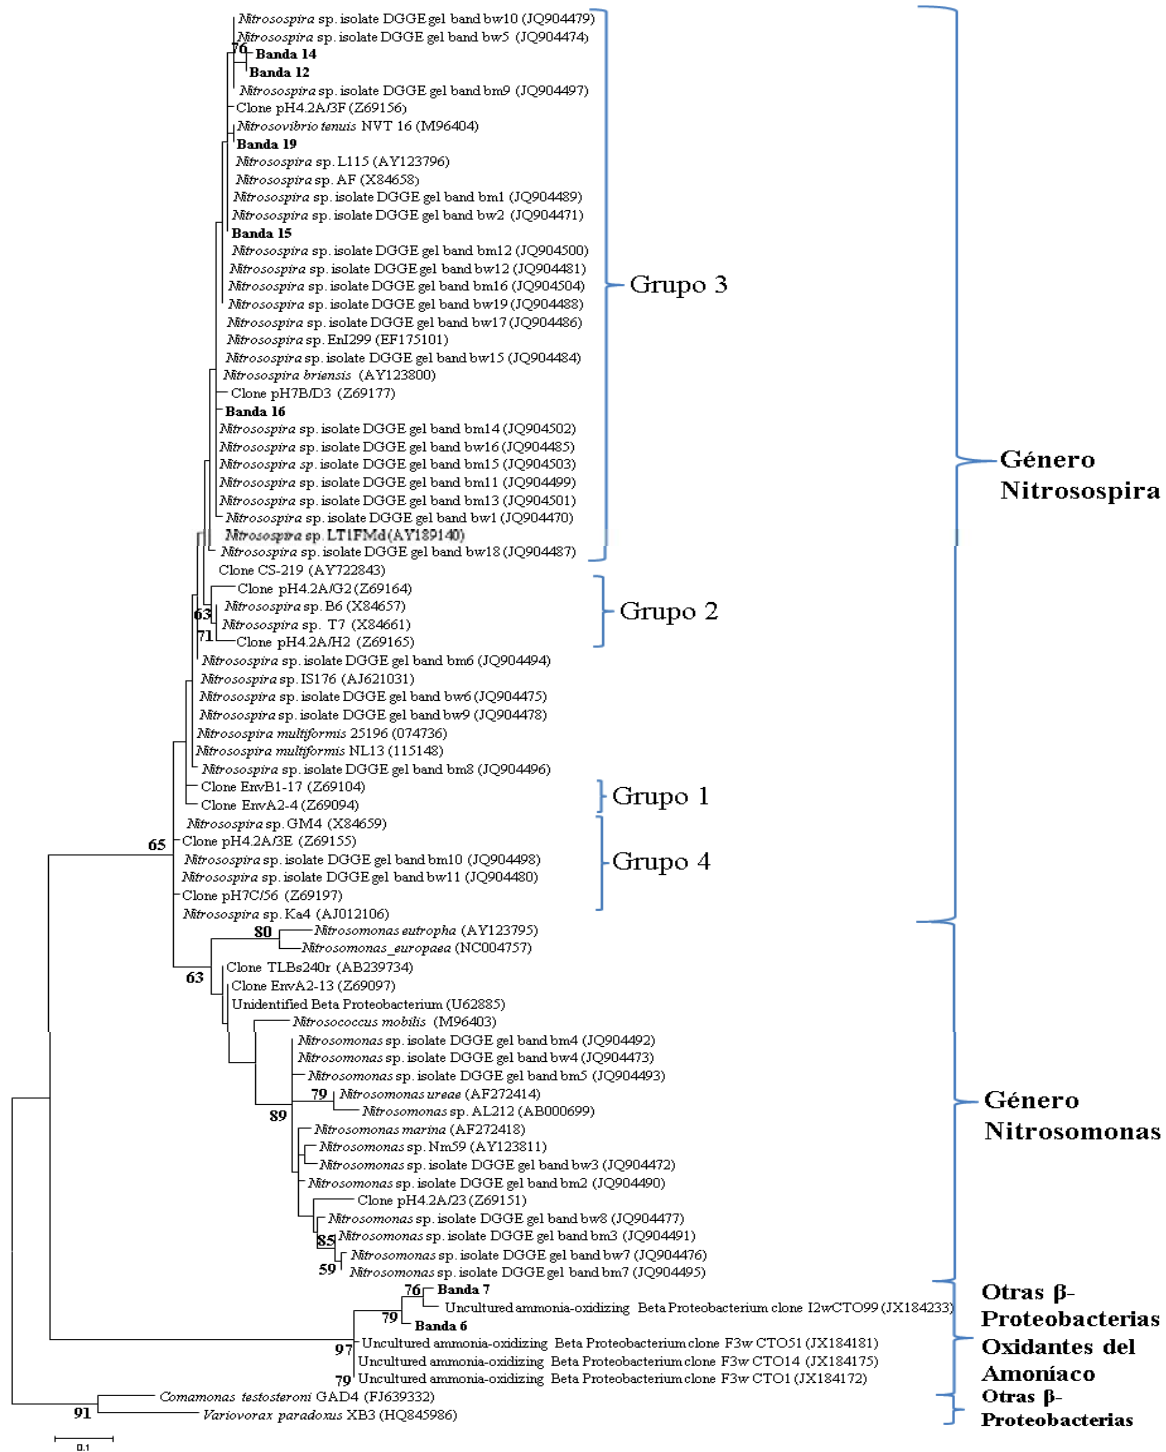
Nitrosospira sp. isolate DGGE gel band bw10 (JQ904479)
Nitrosospira sp. isolate DGGE gel band bw5 (JQ904474)
76
Banda 14
Banda 12
Nitrosospira sp. isolate DGGE gel band bm9 (JQ904497)
Clone pH4.2A/3F (Z69156)
Nitrosovibrio tenuis NVT 16 (M96404)
Banda 19
Nitrosospira sp. L115 (AY123796)
Nitrosospira sp. AF (X84658)
Nitrosospira sp. isolate DGGE gel band bm1 (JQ904489)
Nitrosospira sp. isolate DGGE gel band bw2 (JQ904471)
Banda 15
Nitrosospira sp. isolate DGGE gel band bm12 (JQ904500)
Nitrosospira sp. isolate DGGE gel band bw12 (JQ904481)
Nitrosospira sp. isolate DGGE gel band bm16 (JQ904504)
Nitrosospira sp. isolate DGGE gel band bw19 (JQ904488)
Nitrosospira sp. isolate DGGE gel band bw17 (JQ904486)
Nitrosospira sp. EnI299 (EF175101)
Nitrosospira sp. isolate DGGE gel band bw15 (JQ904484)
Nitrosospira briensis (AY123800)
Clone pH7B/D3 (Z69177)
Banda 16
Nitrosospira sp. isolate DGGE gel band bm14 (JQ904502)
Nitrosospira sp. isolate DGGE gel band bw16 (JQ904485)
Nitrosospira sp. isolate DGGE gel band bm15 (JQ904503)
Nitrosospira sp. isolate DGGE gel band bm11 (JQ904499)
Nitrosospira sp. isolate DGGE gel band bm13 (JQ904501)
Nitrosospira sp. isolate DGGE gel band bw1 (JQ904470)
Nitrosospira sp. LT1FMd (AY189140)
Nitrosospira sp. isolate DGGE gel band bw18 (JQ904487)
Grupo 3
Clone CS-219 (AY722843)
Clone pH4.2A/G2 (Z69164)
63
Nitrosospira sp. B6 (X84657)
Nitrosospira sp. T7 (X84661)
71
Clone pH4.2A/H2 (Z69165)
Grupo 2
Nitrosospira sp. isolate DGGE gel band bm6 (JQ904494)
Nitrosospira sp. IS176 (AJ621031)
Nitrosospira sp. isolate DGGE gel band bw6 (JQ904475)
Nitrosospira sp. isolate DGGE gel band bw9 (JQ904478)
Nitrosospira multiformis 25196 (074736)
Nitrosospira multiformis NL13 (115148)
Nitrosospira sp. isolate DGGE gel band bm8 (JQ904496)
Clone EnvB1-17 (Z69104)
Clone EnvA2-4 (Z69094)
Grupo 1
Nitrosospira sp. GM4 (X84659)
65
Clone pH4.2A/3E (Z69155)
Nitrosospira sp. isolate DGGE gel band bm10 (JQ904498)
Nitrosospira sp. isolate DGGE gel band bw11 (JQ904480)
Clone pH7C/56 (Z69197)
Nitrosospira sp. Ka4 (AJ012106)
Grupo 4
Género Nitrosospira
80
Nitrosomonas eutropha (AY123795)
Nitrosomonas_europaea (NC004757)
Clone TLBs240r (AB239734)
63
Clone EnvA2-13 (Z69097)
Unidentified Beta Proteobacterium (U62885)
Nitrosococcus mobilis (M96403)
Nitrosomonas sp. isolate DGGE gel band bm4 (JQ904492)
Nitrosomonas sp. isolate DGGE gel band bw4 (JQ904473)
Nitrosomonas sp. isolate DGGE gel band bm5 (JQ904493)
79
Nitrosomonas ureae (AF272414)
89
Nitrosomonas sp. AL212 (AB000699)
Nitrosomonas marina (AF272418)
Nitrosomonas sp. Nm59 (AY123811)
Nitrosomonas sp. isolate DGGE gel band bw3 (JQ904472)
Nitrosomonas sp. isolate DGGE gel band bm2 (JQ904490)
Clone pH4.2A/23 (Z69151)
Nitrosomonas sp. isolate DGGE gel band bw8 (JQ904477)
85
Nitrosomonas sp. isolate DGGE gel band bm3 (JQ904491)
Nitrosomonas sp. isolate DGGE gel band bw7 (JQ904476)
59
Nitrosomonas sp. isolate DGGE gel band bm7 (JQ904495)
Género Nitrosomonas
76
Banda 7
Uncultured ammonia-oxidizing Beta Proteobacterium clone I2wCTO99 (JX184233)
79
Banda 6
97
Uncultured ammonia-oxidizing Beta Proteobacterium clone F3w CTO51 (JX184181)
Uncultured ammonia-oxidizing Beta Proteobacterium clone F3w CTO14 (JX184175)
79
Uncultured ammonia-oxidizing Beta Proteobacterium clone F3w CTO1 (JX184172)
Otras β-Proteobacterias Oxidantes del Amoníaco
Comamonas testosteroni GAD4 (FJ639332)
91
Variovorax paradoxus XB3 (HQ845986)
Otras β-Proteobacterias
0.1